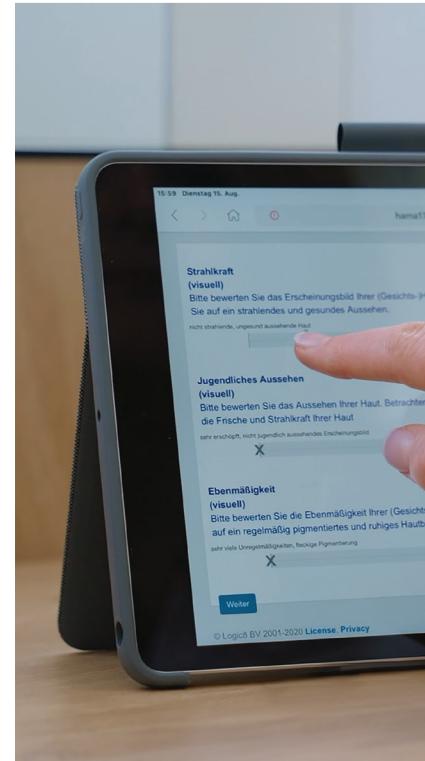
15:59 Dienstag 15. Aug.

hama1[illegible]

Strahlkraft
(visuell)
Bitte bewerten Sie das Erscheinungsbild Ihrer (Gesichts-)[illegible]
Sie auf ein strahlendes und gesundes Aussehen.

nicht strahlende, ungesund aussehende Haut

Jugendliches Aussehen
(visuell)
Bitte bewerten Sie das Aussehen Ihrer Haut. Betrachten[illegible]
die Frische und Strahlkraft Ihrer Haut

sehr erschöpft, nicht jugendlich aussehendes Erscheinungsbild

X

Ebenmäßigkeit
(visuell)
Bitte bewerten Sie die Ebenmäßigkeit Ihrer (Gesichts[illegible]
auf ein regelmäßig pigmentiertes und ruhiges Hautb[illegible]

sehr viele Unregelmäßigkeiten, fleckige Pigmentierung

X

Weiter

© Logic8 BV 2001-2020 License. Privacy